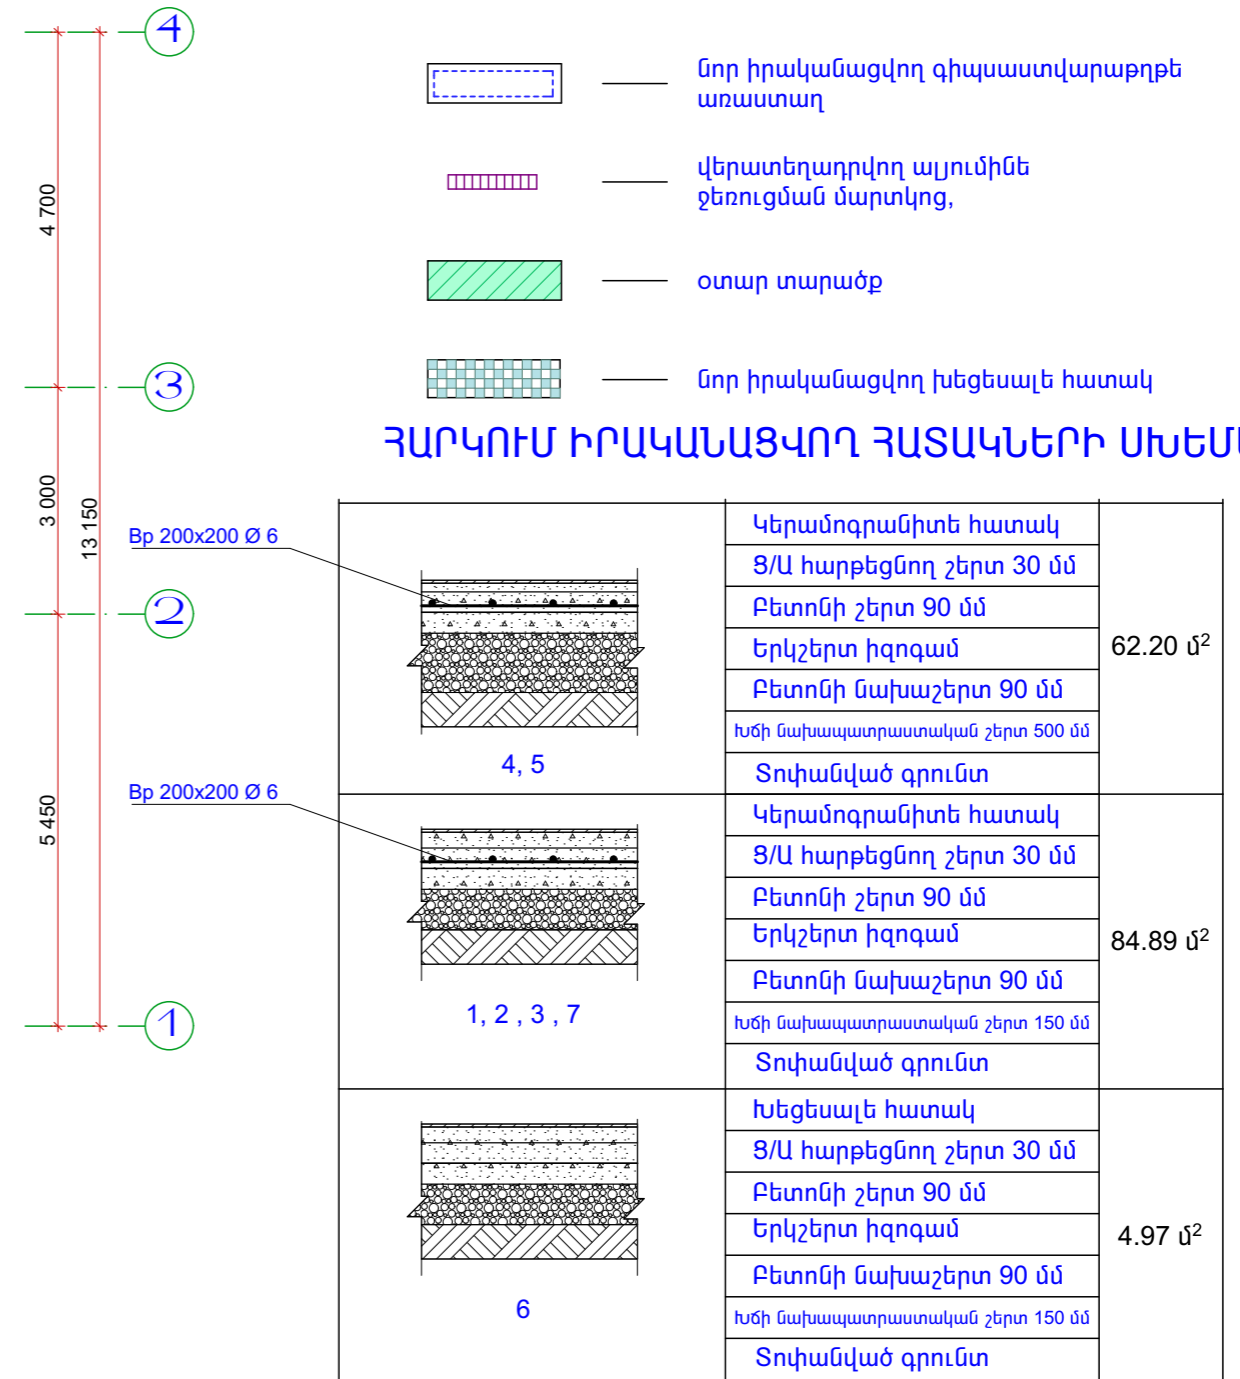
4
3
2
1
4 700
3 000
5 450
13 150

նոր իրականացվող գիպսաստվարաթղթե առաստաղ

վերատեղադրվող ալյումինե ջեռուցման մարտկոց,

օտար տարածք

նոր իրականացվող խեցեսալե հատակ

ՀԱՐԿՈՒՄ ԻՐԱԿԱՆԱՑՎՈՂ ՀԱՏԱԿՆԵՐԻ ՍԽԵՄ

Bp 200x200 Ø 6

| 4, 5 | Կերամոգրանիտե հատակ<br>Ց/Ա հարթեցնող շերտ 30 մմ<br>Բետոնի շերտ 90 մմ<br>Երկշերտ հղգամ<br>Բետոնի նախաշերտ 90 մմ<br>Խճի նախապատրաստական շերտ 500 մմ<br>Տոփանված գրունտ | 62.20 մ$^2$ |
|---|---|---|
| 1, 2 , 3 , 7 | Կերամոգրանիտե հատակ<br>Ց/Ա հարթեցնող շերտ 30 մմ<br>Բետոնի շերտ 90 մմ<br>Երկշերտ հղգամ<br>Բետոնի նախաշերտ 90 մմ<br>Խճի նախապատրաստական շերտ 150 մմ<br>Տոփանված գրունտ | 84.89 մ$^2$ |
| 6 | Խեցեսալե հատակ<br>Ց/Ա հարթեցնող շերտ 30 մմ<br>Բետոնի շերտ 90 մմ<br>Երկշերտ հղգամ<br>Բետոնի նախաշերտ 90 մմ<br>Խճի նախապատրաստական շերտ 150 մմ<br>Տոփանված գրունտ | 4.97 մ$^2$ |

Bp 200x200 Ø 6